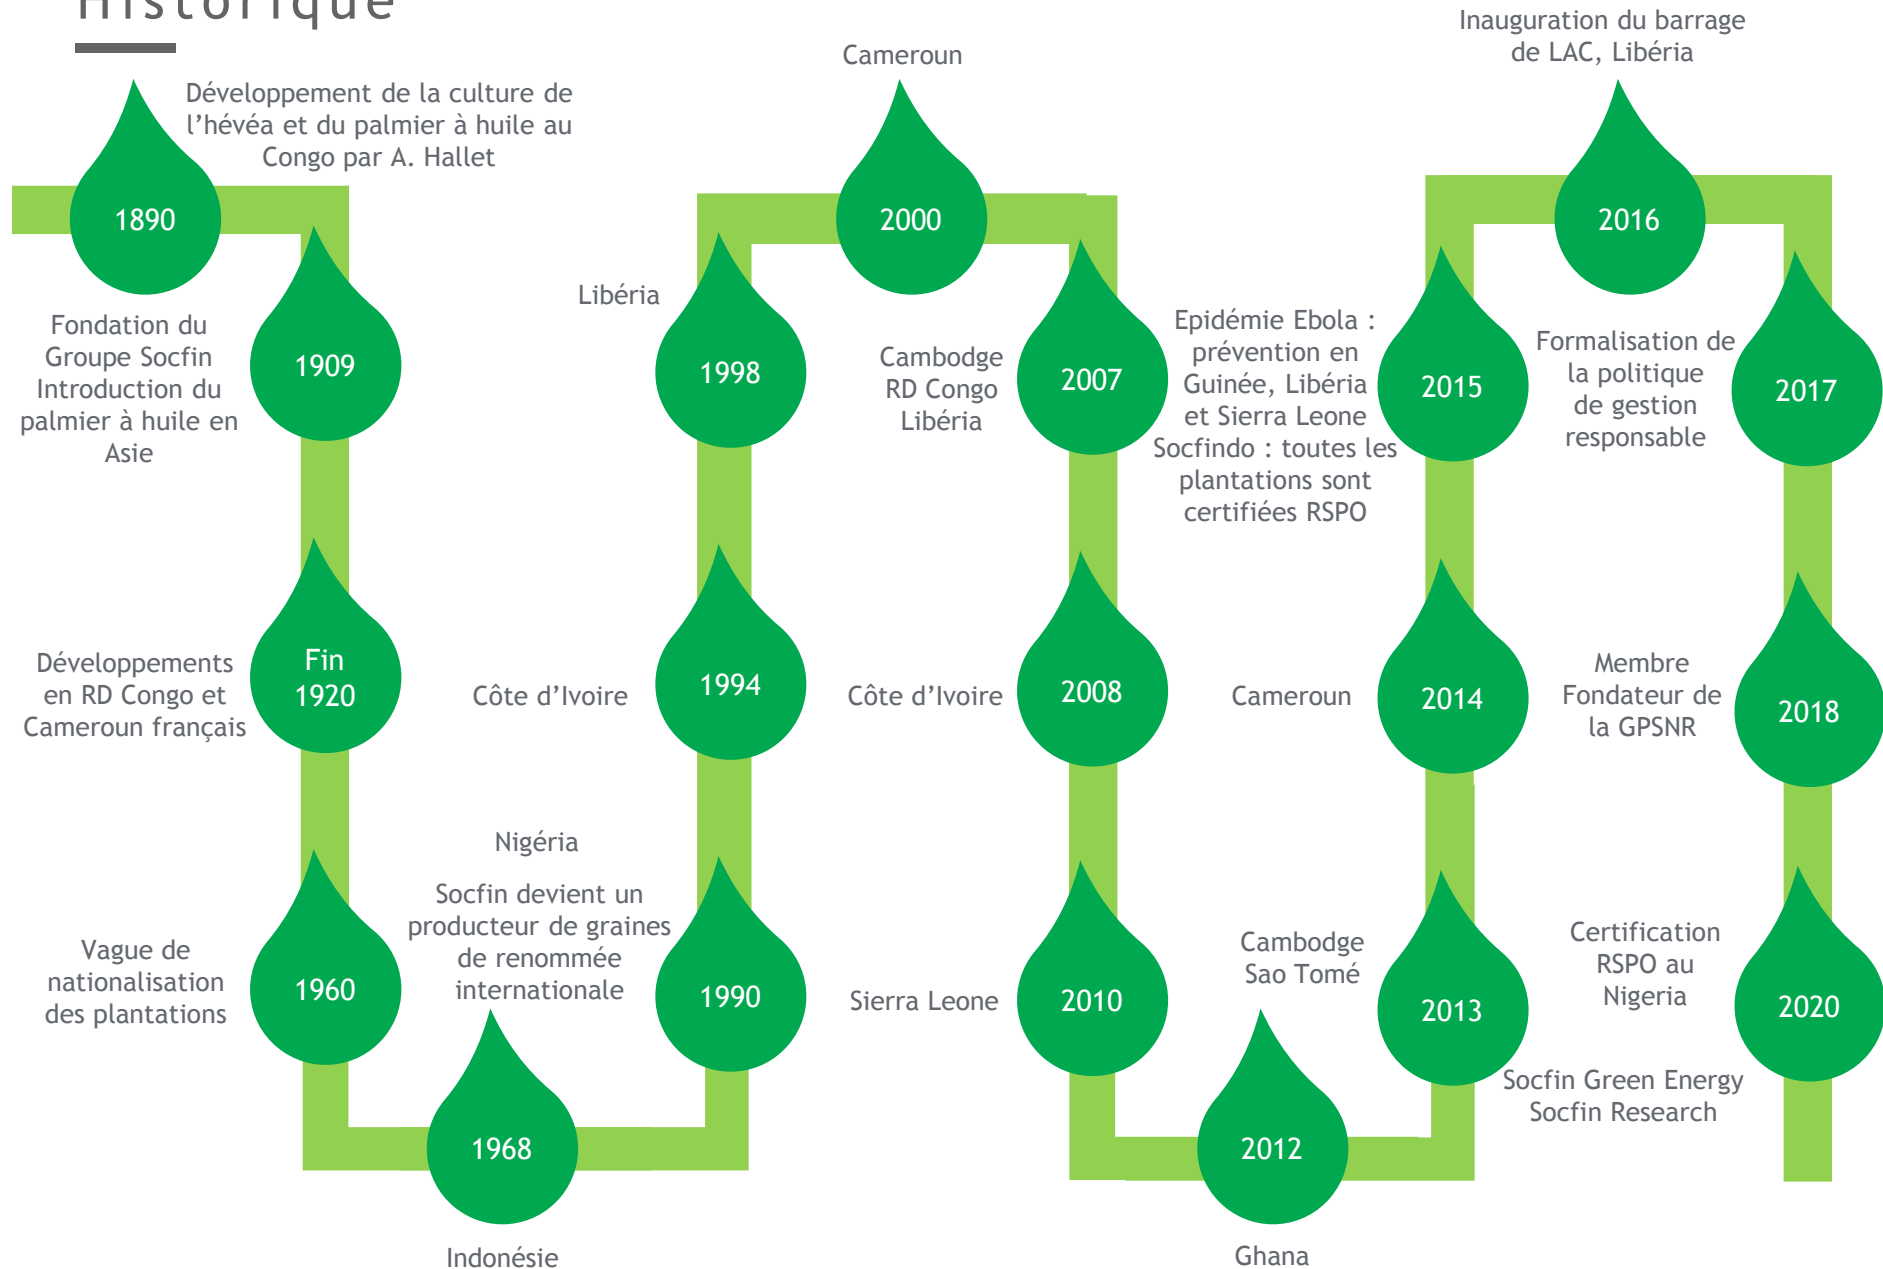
Historique

1890
Développement de la culture de l'hévéa et du palmier à huile au Congo par A. Hallet

1909
Fondation du Groupe Socfin Introduction du palmier à huile en Asie

Fin 1920
Développements en RD Congo et Cameroun français

1960
Vague de nationalisation des plantations

1968
Indonésie

1990
Nigéria
Socfin devient un producteur de graines de renommée internationale

1994
Côte d'Ivoire

1998
Libéria

2000
Cameroun

2007
Cambodge RD Congo Libéria

2008
Côte d'Ivoire

2010
Sierra Leone

2012
Ghana

2013
Cambodge Sao Tomé

2014
Cameroun

2015
Epidémie Ebola : prévention en Guinée, Libéria et Sierra Leone Socfindo : toutes les plantations sont certifiées RSPO

2016
Inauguration du barrage de LAC, Libéria

2017
Formalisation de la politique de gestion responsable

2018
Membre Fondateur de la GPSNR

2020
Certification RSPO au Nigeria
Socfin Green Energy Socfin Research